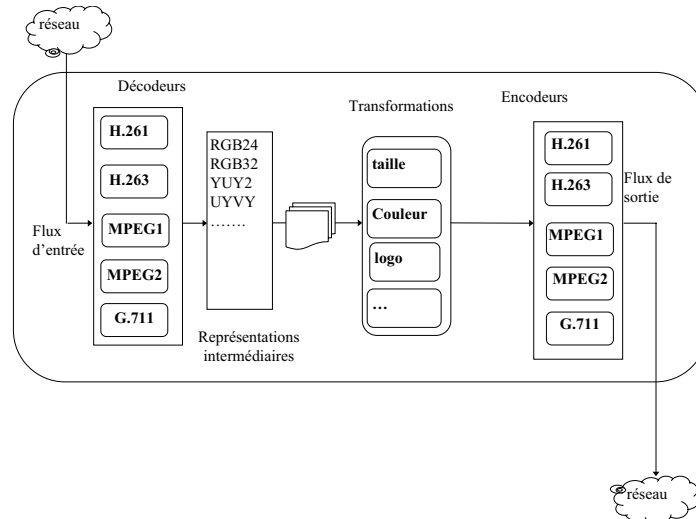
réseau

Décodeurs

H.261

H.263

MPEG1

MPEG2

G.711

Flux d'entrée

RGB24
RGB32
YUY2
UYVY
…….

Représentations intermédiaires

Transformations

taille

Couleur

logo

…

Encodeurs

H.261

H.263

MPEG1

MPEG2

G.711

Flux de sortie

réseau